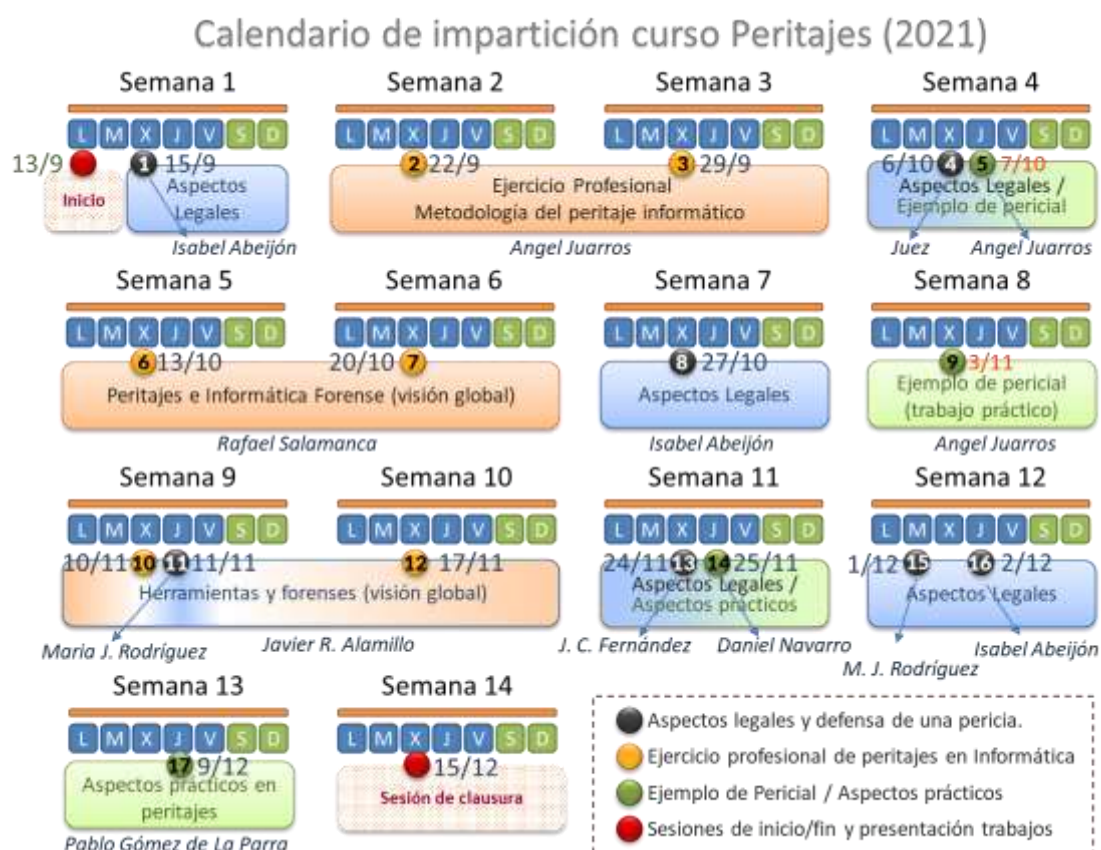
Calendario de impartición curso Peritajes (2021)

Semana 1

L M X J V S D

13/9 Inicio

1 15/9 Aspectos Legales

Isabel Abeijón

Semana 2

L M X J V S D

2 22/9

Semana 3

L M X J V S D

3 29/9

Ejercicio Profesional
Metodología del peritaje informático

Angel Juarros

Semana 4

L M X J V S D

6/10 4 5 7/10

Aspectos Legales / Ejemplo de pericial

Juez Angel Juarros

Semana 5

L M X J V S D

6 13/10

Semana 6

L M X J V S D

20/10 7

Peritajes e Informática Forense (visión global)

Rafael Salamanca

Semana 7

L M X J V S D

8 27/10

Aspectos Legales

Isabel Abeijón

Semana 8

L M X J V S D

9 3/11

Ejemplo de pericial (trabajo práctico)

Angel Juarros

Semana 9

L M X J V S D

10/11 10 11 11/11

Semana 10

L M X J V S D

12 17/11

Herramientas y forenses (visión global)

Maria J. Rodríguez Javier R. Alamillo

Semana 11

L M X J V S D

24/11 13 14 25/11

Aspectos Legales / Aspectos prácticos

J. C. Fernández Daniel Navarro

Semana 12

L M X J V S D

1/12 15 16 2/12

Aspectos Legales

M. J. Rodríguez Isabel Abeijón

Semana 13

L M X J V S D

17 9/12

Aspectos prácticos en peritajes

Pablo Gómez de La Parra

Semana 14

L M X J V S D

15/12

Sesión de clausura

Aspectos legales y defensa de una pericia.
Ejercicio profesional de peritajes en Informática
Ejemplo de Pericial / Aspectos prácticos
Sesiones de inicio/fin y presentación trabajos